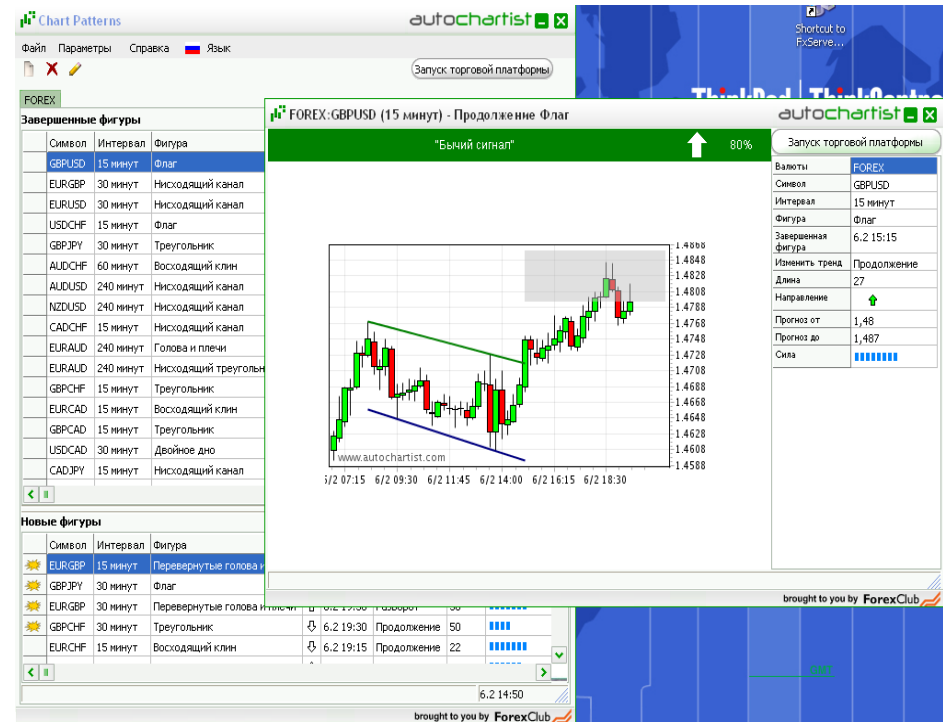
Chart Patterns
autochartist
Файл Параметры Справка Язык
Запуск торговой платформы
FOREX
Завершенные фигуры

| Символ | Интервал | Фигура |
|---|---|---|
| GBPUSD | 15 минут | Флаг |
| EURGBP | 30 минут | Нисходящий канал |
| EURUSD | 30 минут | Нисходящий канал |
| USDCHF | 15 минут | Флаг |
| GBPJPY | 30 минут | Треугольник |
| AUDCHF | 60 минут | Восходящий клин |
| AUDUSD | 240 минут | Нисходящий канал |
| NZDUSD | 240 минут | Нисходящий канал |
| CADCHF | 15 минут | Нисходящий канал |
| EURAUD | 240 минут | Голова и плечи |
| EURAUD | 240 минут | Нисходящий треугольн |
| GBPCHF | 15 минут | Треугольник |
| EURCAD | 15 минут | Восходящий клин |
| GBPCAD | 15 минут | Треугольник |
| USDCAD | 30 минут | Двойное дно |
| CADJPY | 15 минут | Нисходящий канал |

Новые фигуры

| Символ | Интервал | Фигура | | | | |
|---|---|---|---|---|---|---|
| EURGBP | 15 минут | Перевернутые голова и | | | | |
| GBPJPY | 30 минут | Флаг | | | | |
| EURGBP | 30 минут | Перевернутые голова и плечи | | 6.2 19:30 | Разворот | 50 |
| GBPCHF | 30 минут | Треугольник | ⇩ | 6.2 19:30 | Продолжение | 50 |
| EURCHF | 15 минут | Восходящий клин | ⇩ | 6.2 19:15 | Продолжение | 22 |

6.2 14:50
brought to you by ForexClub

Shortcut to FxServe...

FOREX:GBPUSD (15 минут) - Продолжение Флаг
autochartist
"Бычий сигнал" 80%
Запуск торговой платформы

| Валюты | FOREX |
|---|---|
| Символ | GBPUSD |
| Интервал | 15 минут |
| Фигура | Флаг |
| Завершенная фигура | 6.2 15:15 |
| Изменить тренд | Продолжение |
| Длина | 27 |
| Направление | |
| Прогноз от | 1,48 |
| Прогноз до | 1,487 |
| Сила | |

1.4868
1.4848
1.4828
1.4808
1.4788
1.4768
1.4748
1.4728
1.4708
1.4688
1.4668
1.4648
1.4628
1.4608
1.4588
www.autochartist.com
6/2 07:15 6/2 09:30 6/2 11:45 6/2 14:00 6/2 16:15 6/2 18:30
brought to you by ForexClub